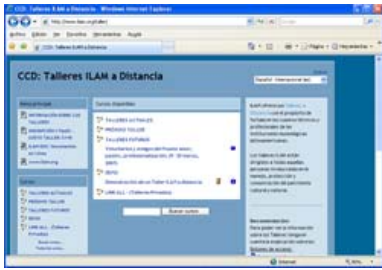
CCD: Talleres ILAM a Distancia - Windows Internet Explorer

http://www.ilam.org/taller/

Archivo Edición Ver Favoritos Herramientas Ayuda

CCD: Talleres ILAM a Distancia

CCD: Talleres ILAM a Distancia

Español - Internacional (es)

Menú principal

Cursos disponibles

TALLERES ACTUALES

PRÓXIMO TALLER

TALLERES FUTUROS

DEMO

Buscar cursos

Cursos

TALLERES ACTUALES

PRÓXIMO TALLER

TALLERES FUTUROS

DEMO

Internet

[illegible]